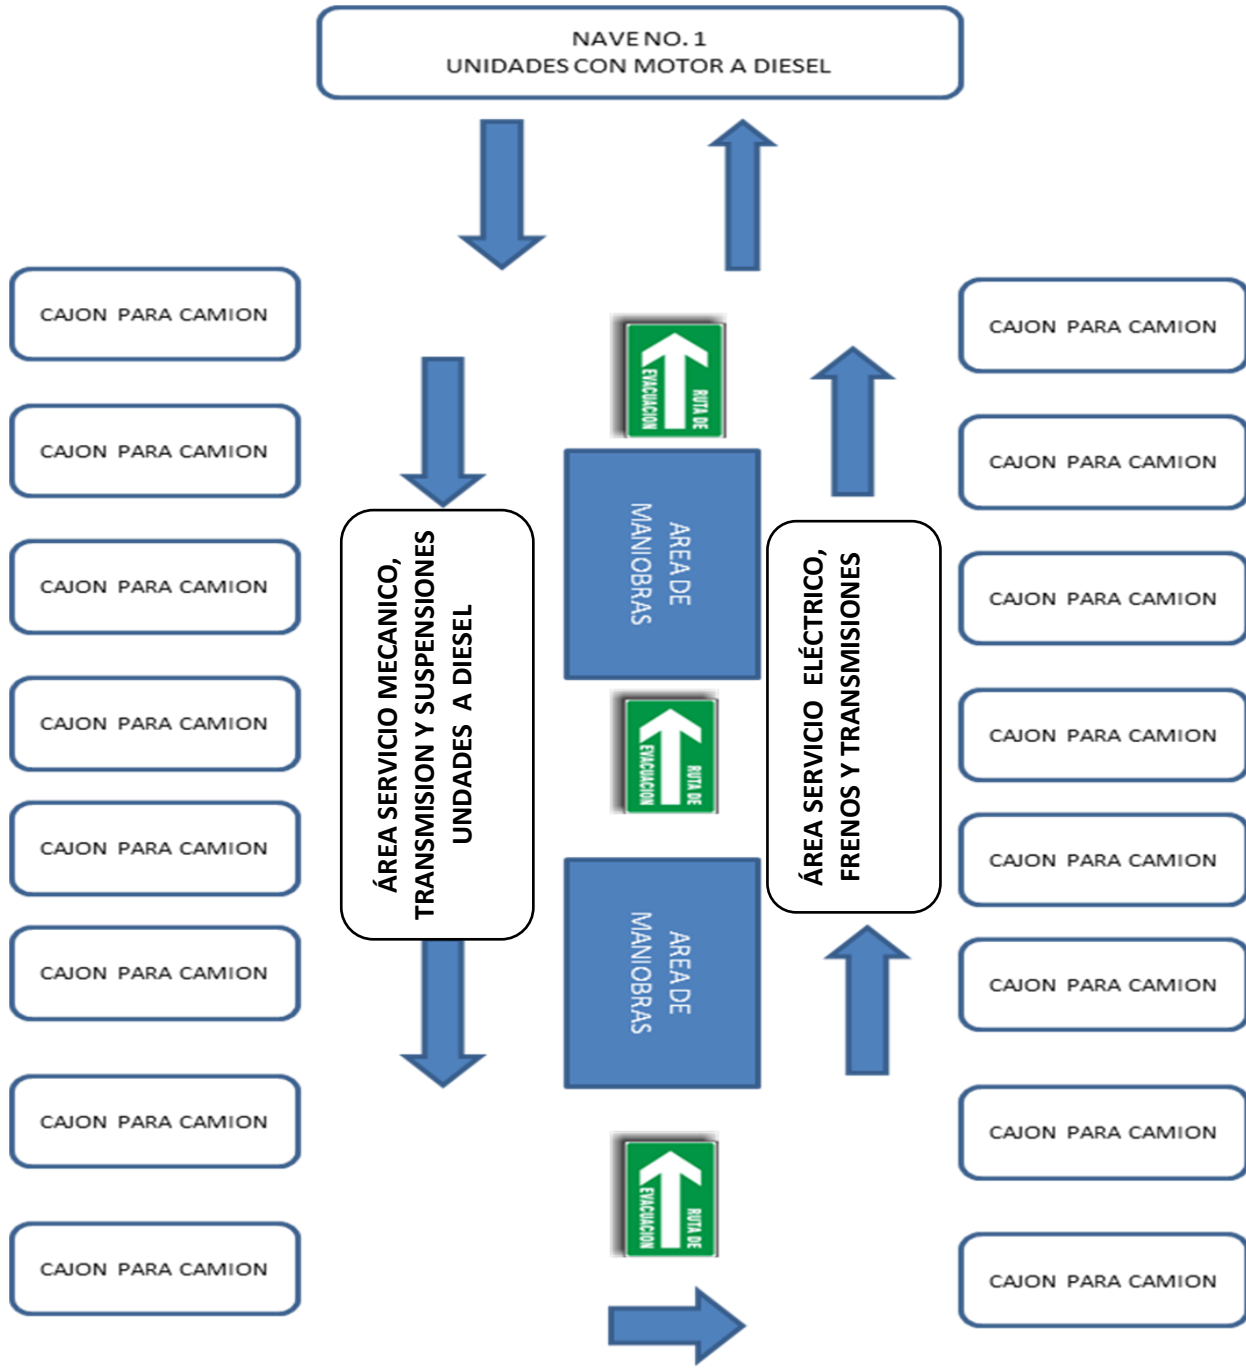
NAVE NO. 1
UNIDADES CON MOTOR A DIESEL

CAJON PARA CAMION

CAJON PARA CAMION

CAJON PARA CAMION

CAJON PARA CAMION

CAJON PARA CAMION

CAJON PARA CAMION

CAJON PARA CAMION

CAJON PARA CAMION

ÁREA SERVICIO MECANICO, TRANSMISION Y SUSPENSIONES UNDADES A DIESEL

RUTA DE EVACUACION

AREA DE MANIOBRAS

RUTA DE EVACUACION

AREA DE MANIOBRAS

RUTA DE EVACUACION

ÁREA SERVICIO ELÉCTRICO, FRENOS Y TRANSMISIONES

CAJON PARA CAMION

CAJON PARA CAMION

CAJON PARA CAMION

CAJON PARA CAMION

CAJON PARA CAMION

CAJON PARA CAMION

CAJON PARA CAMION

CAJON PARA CAMION